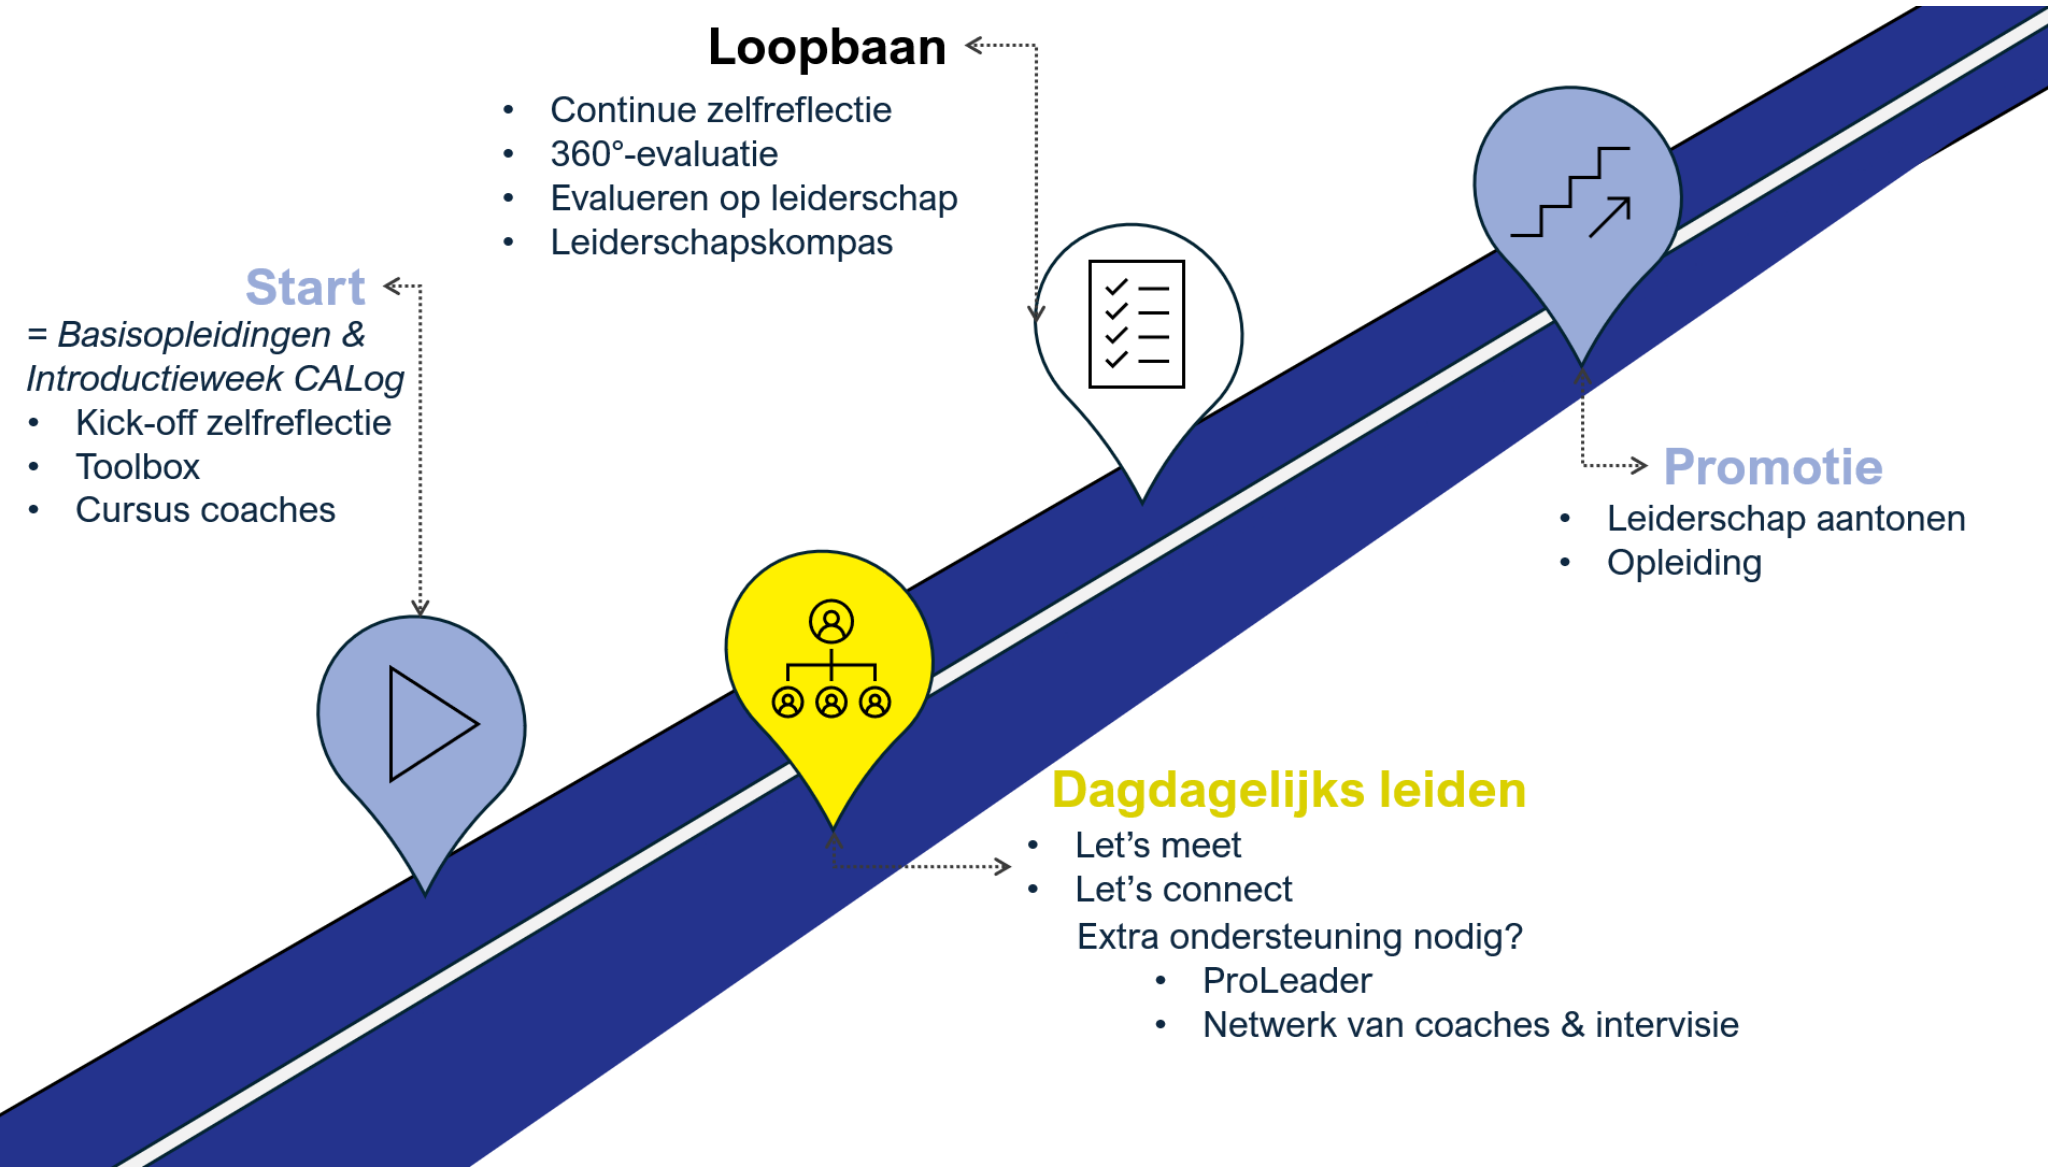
Start
= Basisopleidingen & Introductieweek CALog
- Kick-off zelfreflectie
- Toolbox
- Cursus coaches

Loopbaan
- Continue zelfreflectie
- 360°-evaluatie
- Evalueren op leiderschap
- Leiderschapskompas

Promotie
- Leiderschap aantonen
- Opleiding

Dagdagelijks leiden
- Let's meet
- Let's connect

Extra ondersteuning nodig?
- ProLeader
- Netwerk van coaches & intervisie